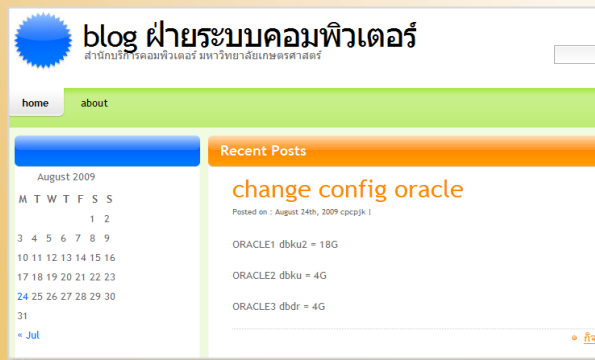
blog ฝ่ายระบบคอมพิวเตอร์
สำนักบริการคอมพิวเตอร์ มหาวิทยาลัยเกษตรศาสตร์

home
about

August 2009

| M | T | W | T | F | S | S |
|---|---|---|---|---|---|---|
| | | | | | 1 | 2 |
| 3 | 4 | 5 | 6 | 7 | 8 | 9 |
| 10 | 11 | 12 | 13 | 14 | 15 | 16 |
| 17 | 18 | 19 | 20 | 21 | 22 | 23 |
| 24 | 25 | 26 | 27 | 28 | 29 | 30 |
| 31 | | | | | | |

« Jul

Recent Posts

change config oracle

Posted on : August 24th, 2009 cpcpjk |

ORACLE1 dbku2 = 18G

ORACLE2 dbku = 4G

ORACLE3 dbdr = 4G

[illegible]